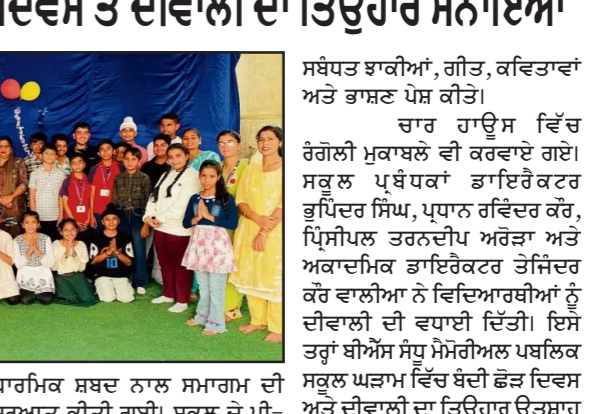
ਦਿਵਸ ਤੇ ਦੀਵਾਲੀ ਦਾ ਤਿਉਹਾਰ ਮਨਾਇਆ

ਸਬੰਧਤ ਝਾਕੀਆਂ, ਗੀਤ, ਕਵਿਤਾਵਾਂ ਅਤੇ ਭਾਸ਼ਣ ਪੇਸ਼ ਕੀਤੇ।

ਚਾਰ ਹਾਊਸ ਵਿੱਚ ਰੰਗੋਲੀ ਮੁਕਾਬਲੇ ਵੀ ਕਰਵਾਏ ਗਏ। ਸਕੂਲ ਪ੍ਰਬੰਧਕਾਂ ਡਾਇਰੈਕਟਰ ਭੁਪਿੰਦਰ ਸਿੰਘ, ਪ੍ਰਧਾਨ ਰਵਿੰਦਰ ਕੌਰ, ਪ੍ਰਿੰਸੀਪਲ ਤਰਨਦੀਪ ਅਰੋੜਾ ਅਤੇ ਅਕਾਦਮਿਕ ਡਾਇਰੈਕਟਰ ਤੇਜਿੰਦਰ ਕੌਰ ਵਾਲੀਆ ਨੇ ਵਿਦਿਆਰਥੀਆਂ ਨੂੰ ਦੀਵਾਲੀ ਦੀ ਵਧਾਈ ਦਿੱਤੀ। ਇਸੇ ਤਰ੍ਹਾਂ ਬੀਐੱਸ ਸੰਧੂ ਮੈਮੋਰੀਅਲ ਪਬਲਿਕ ਸਕੂਲ ਘੜਾਮ ਵਿੱਚ ਬੰਦੀ ਛੋੜ ਦਿਵਸ ਅਤੇ ਦੀਵਾਲੀ ਦਾ ਤਿਉਹਾਰ ਉਤਸ਼ਾਹ

ਧਾਰਮਿਕ ਸ਼ਬਦ ਨਾਲ ਸਮਾਗਮ ਦੀ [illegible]ਆਤ ਕੀਤੀ ਗਈ। ਸਕੂਲ ਦੇ ਪ੍ਰੀ-